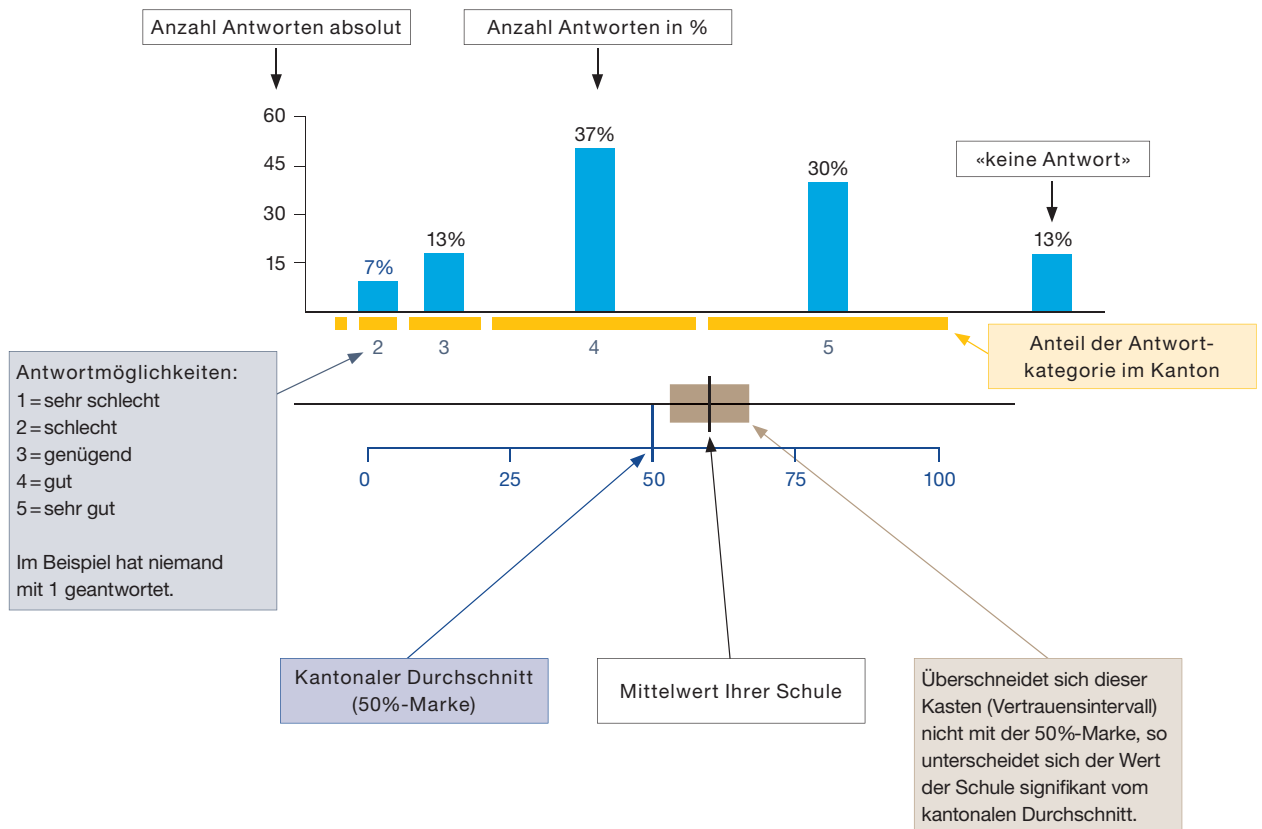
Anzahl Antworten absolut

Anzahl Antworten in %

60
45
30
15

7%
13%
37%
30%
«keine Antwort»
13%

2
3
4
5

Anteil der Antwortkategorie im Kanton

Antwortmöglichkeiten:
1 = sehr schlecht
2 = schlecht
3 = genügend
4 = gut
5 = sehr gut

Im Beispiel hat niemand mit 1 geantwortet.

0
25
50
75
100

Kantonaler Durchschnitt (50%-Marke)

Mittelwert Ihrer Schule

Überschneidet sich dieser Kasten (Vertrauensintervall) nicht mit der 50%-Marke, so unterscheidet sich der Wert der Schule signifikant vom kantonalen Durchschnitt.